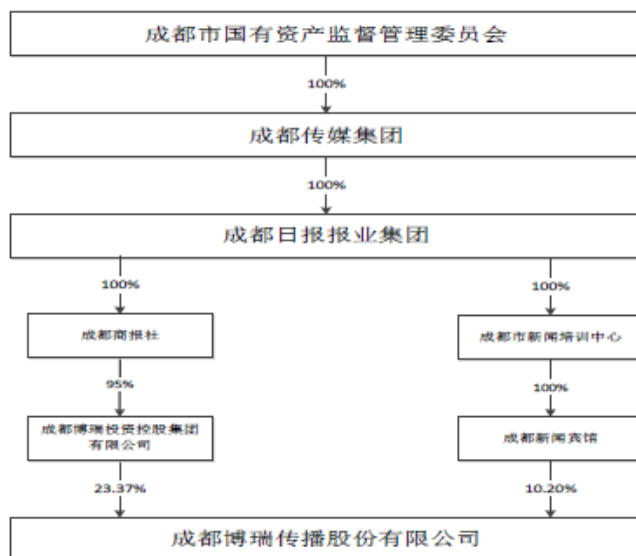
成都市国有资产监督管理委员会

100%

成都传媒集团

100%

成都日报报业集团

100%

成都商报社

95%

成都博瑞投资控股集团有限公司

23.37%

100%

成都市新闻培训中心

100%

成都新闻宾馆

10.20%

成都博瑞传播股份有限公司